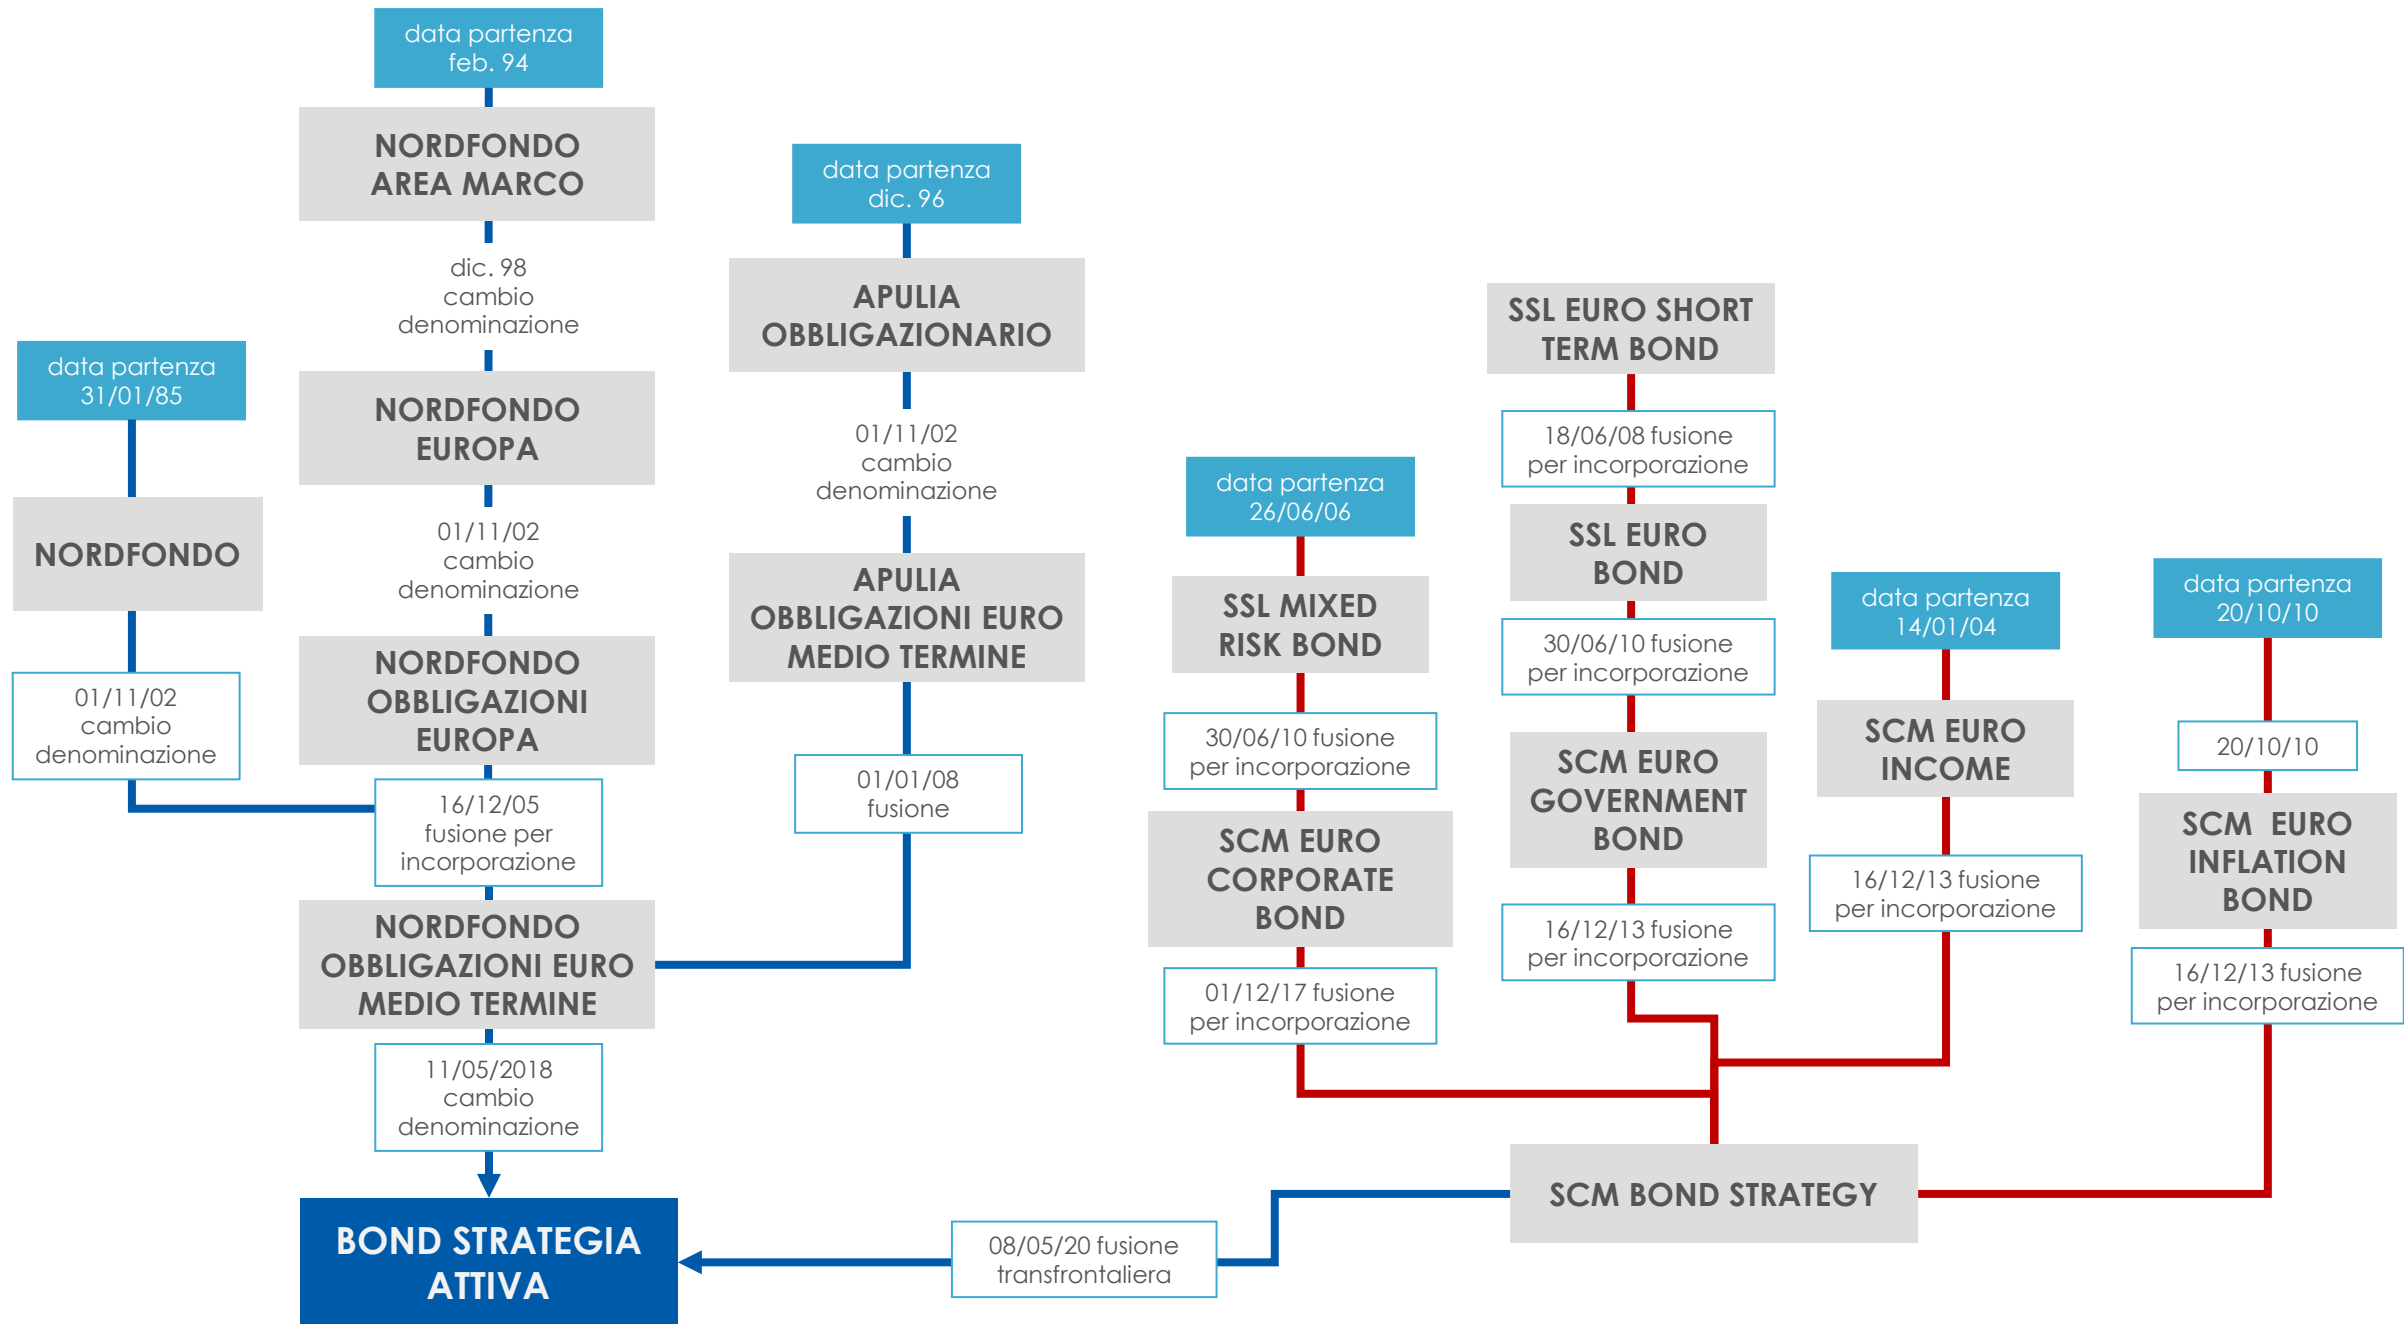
data partenza
feb. 94

NORDFONDO AREA MARCO

dic. 98
cambio
denominazione

NORDFONDO EUROPA

01/11/02
cambio
denominazione

NORDFONDO OBBLIGAZIONI EUROPA

16/12/05
fusione per
incorporazione

NORDFONDO OBBLIGAZIONI EURO MEDIO TERMINE

11/05/2018
cambio
denominazione

BOND STRATEGIA ATTIVA

data partenza
31/01/85

NORDFONDO

01/11/02
cambio
denominazione

data partenza
dic. 96

APULIA OBBLIGAZIONARIO

01/11/02
cambio
denominazione

APULIA OBBLIGAZIONI EURO MEDIO TERMINE

01/01/08
fusione

data partenza
26/06/06

SSL MIXED RISK BOND

30/06/10 fusione
per incorporazione

SCM EURO CORPORATE BOND

01/12/17 fusione
per incorporazione

SSL EURO SHORT TERM BOND

18/06/08 fusione
per incorporazione

SSL EURO BOND

30/06/10 fusione
per incorporazione

SCM EURO GOVERNMENT BOND

16/12/13 fusione
per incorporazione

data partenza
14/01/04

SCM EURO INCOME

16/12/13 fusione
per incorporazione

data partenza
20/10/10

20/10/10

SCM EURO INFLATION BOND

16/12/13 fusione
per incorporazione

SCM BOND STRATEGY

08/05/20 fusione
transfrontaliera